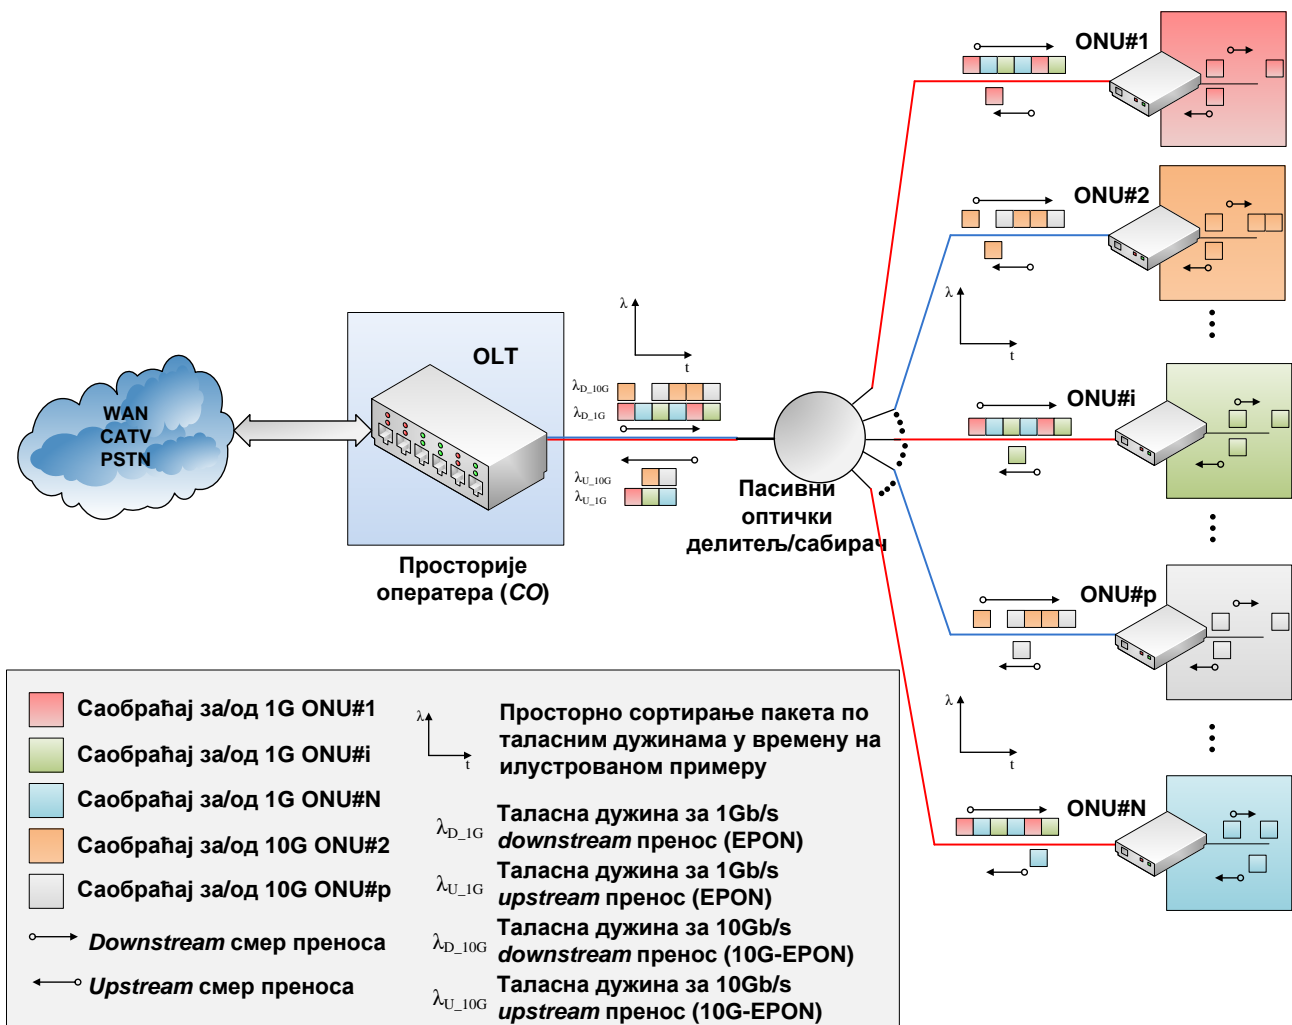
ONU#1

ONU#2

ONU#i

ONU#p

ONU#N

WAN
CATV
PSTN

OLT

$\lambda$

t

$\lambda_{D\_10G}$

$\lambda_{D\_1G}$

$\lambda_{U\_10G}$

$\lambda_{U\_1G}$

Пасивни оптички делитељ/сабирач

Просторије оператера (*CO*)

Саобраћај за/од 1G ONU#1

Саобраћај за/од 1G ONU#i

Саобраћај за/од 1G ONU#N

Саобраћај за/од 10G ONU#2

Саобраћај за/од 10G ONU#p

*Downstream* смер преноса

*Upstream* смер преноса

Просторно сортирање пакета по таласним дужинама у времену на илустрованом примеру

$\lambda_{D\_1G}$ Таласна дужина за 1Gb/s *downstream* пренос (EPON)

$\lambda_{U\_1G}$ Таласна дужина за 1Gb/s *upstream* пренос (EPON)

$\lambda_{D\_10G}$ Таласна дужина за 10Gb/s *downstream* пренос (10G-EPON)

$\lambda_{U\_10G}$ Таласна дужина за 10Gb/s *upstream* пренос (10G-EPON)